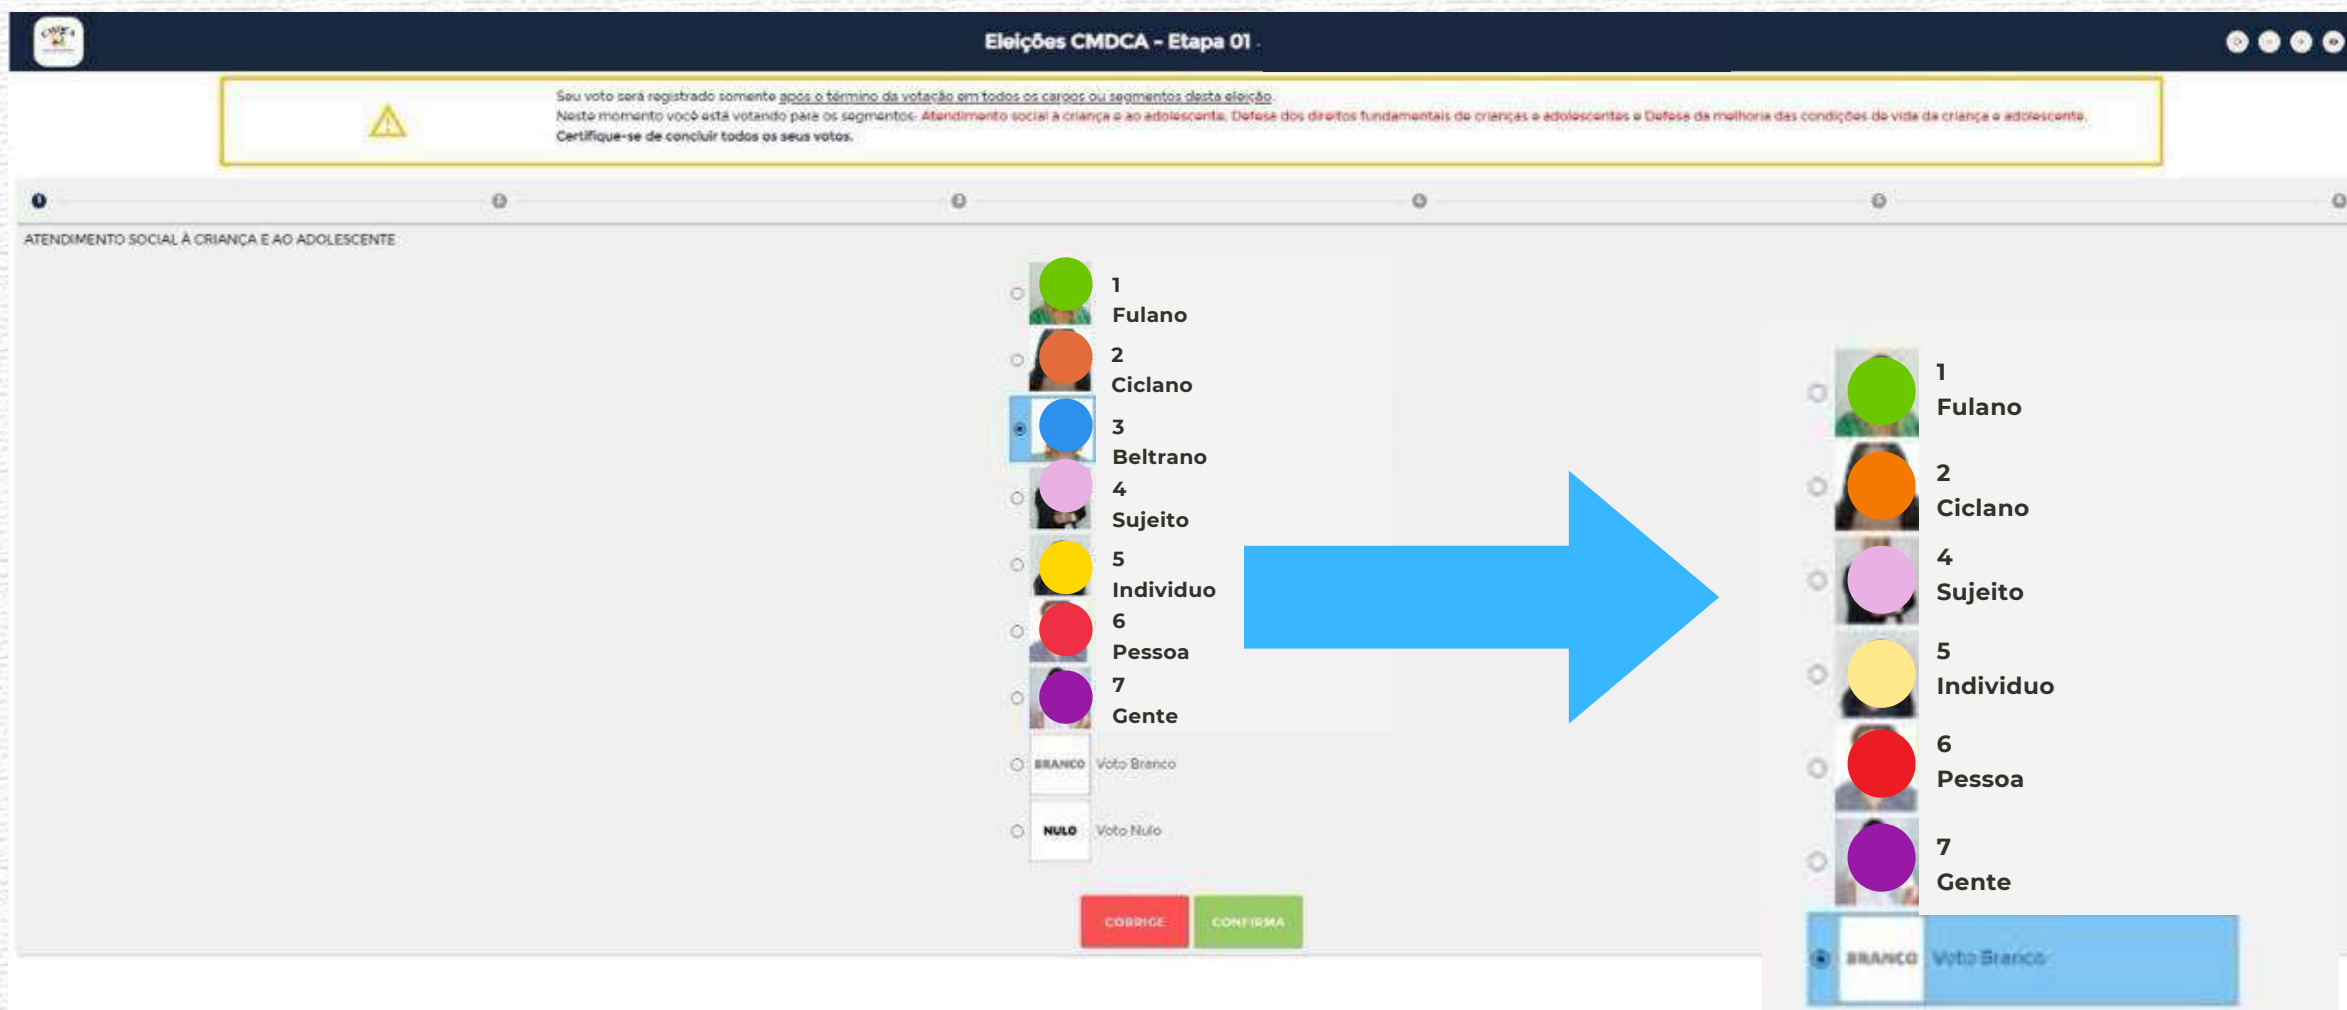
Eleições CMDCA - Etapa 01

Seu voto será registrado somente após o término da votação em todos os cargos ou segmentos desta eleição.
Neste momento você está votando para os segmentos: Atendimento social à criança e ao adolescente, Defesa dos direitos fundamentais de crianças e adolescentes e Defesa da melhoria das condições de vida da criança e adolescente.
Certifique-se de concluir todos os seus votos.

ATENDIMENTO SOCIAL À CRIANÇA E AO ADOLESCENTE

1
Fulano
2
Ciclano
3
Beltrano
4
Sujeito
5
Individuo
6
Pessoa
7
Gente
BRANCO Voto Branco
NULO Voto Nulo

CORRIGE
CONFIRMA

1
Fulano
2
Ciclano
4
Sujeito
5
Individuo
6
Pessoa
7
Gente
BRANCO Voto Branco